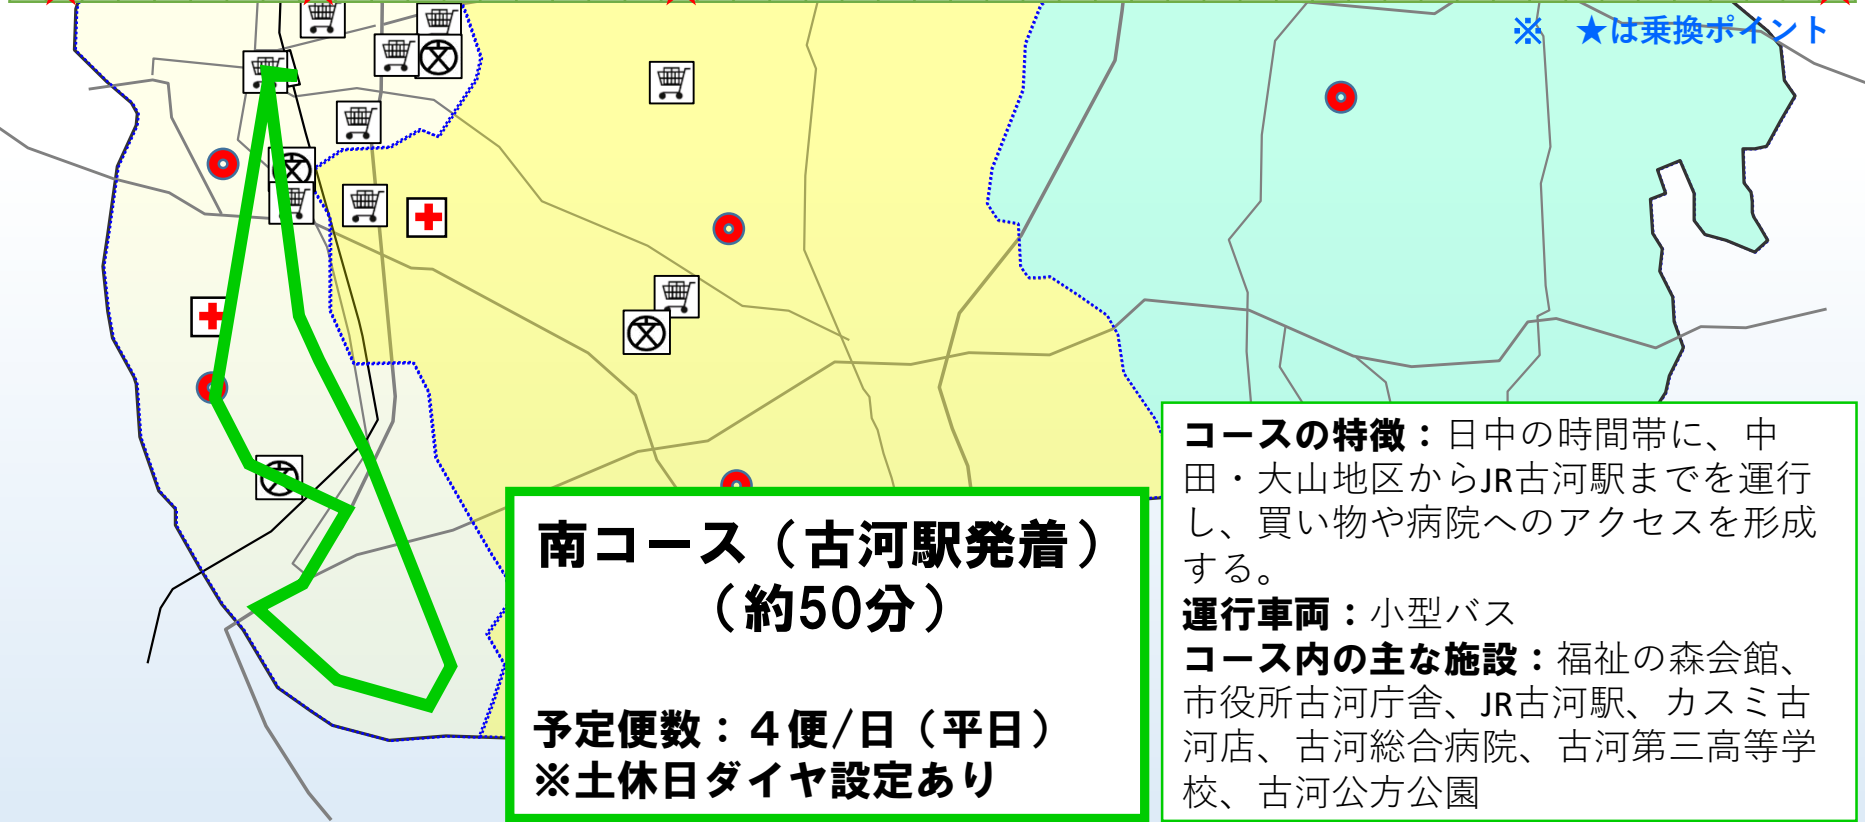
※　★は乗換ポイント

南コース（古河駅発着）
（約50分）

予定便数：４便/日（平日）
※土休日ダイヤ設定あり

コースの特徴：日中の時間帯に、中田・大山地区からJR古河駅までを運行し、買い物や病院へのアクセスを形成する。
運行車両：小型バス
コース内の主な施設：福祉の森会館、市役所古河庁舎、JR古河駅、カスミ古河店、古河総合病院、古河第三高等学校、古河公方公園